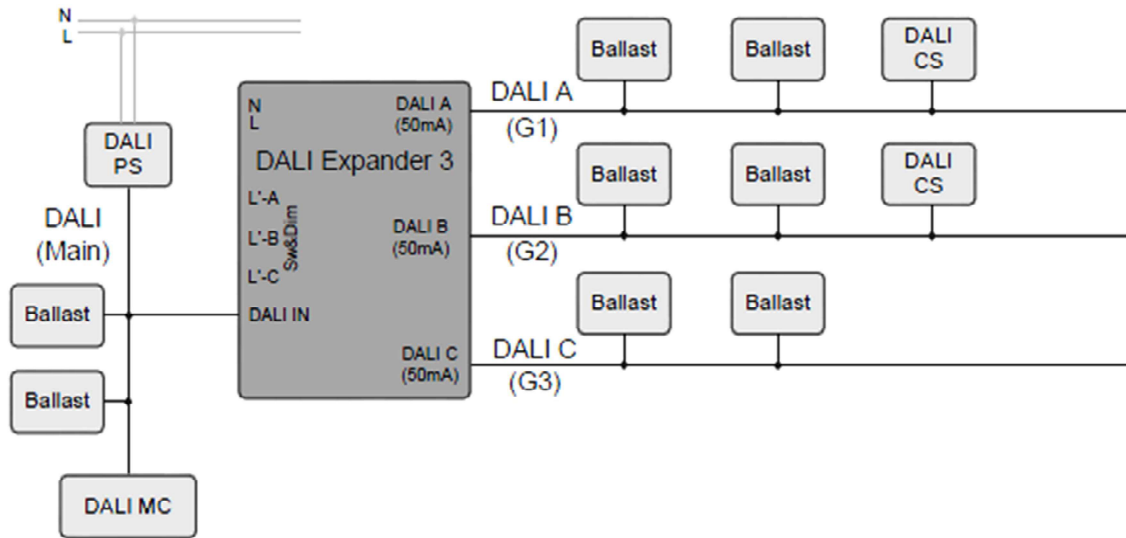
N
L

DALI PS

DALI (Main)

Ballast

Ballast

DALI MC

N
L
DALI Expander 3
L'-A
L'-B
L'-C
Sw&Dim
DALI IN
DALI A (50mA)
DALI B (50mA)
DALI C (50mA)

Ballast
Ballast
DALI CS
DALI A
(G1)

Ballast
Ballast
DALI CS
DALI B
(G2)

Ballast
Ballast
DALI C
(G3)